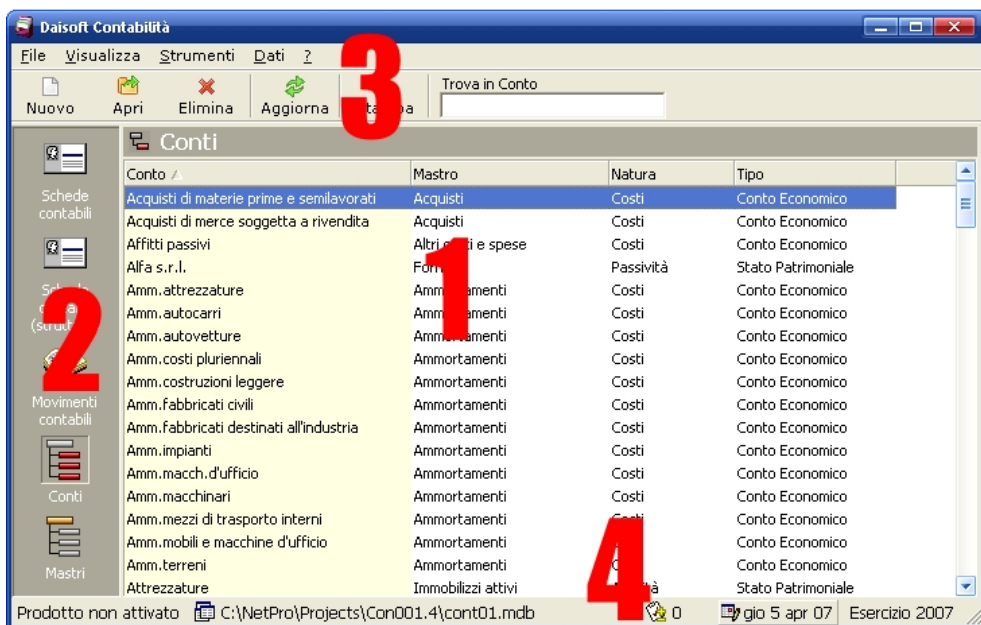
Daisoft Contabilità

File Visualizza Strumenti Dati ?

Nuovo Apri Elimina Aggiorna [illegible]ta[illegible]a Trova in Conto

3

Schede contabili

Sch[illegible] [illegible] (stru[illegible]

2

Movimenti contabili

Conti

Mastri

Conti

| Conto | Mastro | Natura | Tipo |
|---|---|---|---|
| Acquisti di materie prime e semilavorati | Acquisti | Costi | Conto Economico |
| Acquisti di merce soggetta a rivendita | Acquisti | Costi | Conto Economico |
| Affitti passivi | Altri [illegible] e spese | Costi | Conto Economico |
| Alfa s.r.l. | For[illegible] | Passività | Stato Patrimoniale |
| Amm.attrezzature | Amm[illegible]amenti | Costi | Conto Economico |
| Amm.autocarri | Amm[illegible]amenti | Costi | Conto Economico |
| Amm.autovetture | Amm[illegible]amenti | Costi | Conto Economico |
| Amm.costi pluriennali | Ammortamenti | Costi | Conto Economico |
| Amm.costruzioni leggere | Ammortamenti | Costi | Conto Economico |
| Amm.fabbricati civili | Ammortamenti | Costi | Conto Economico |
| Amm.fabbricati destinati all'industria | Ammortamenti | Costi | Conto Economico |
| Amm.impianti | Ammortamenti | Costi | Conto Economico |
| Amm.macch.d'ufficio | Ammortamenti | Costi | Conto Economico |
| Amm.macchinari | Ammortamenti | Costi | Conto Economico |
| Amm.mezzi di trasporto interni | Ammortamenti | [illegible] | Conto Economico |
| Amm.mobili e macchine d'ufficio | Ammortamenti | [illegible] | Conto Economico |
| Amm.terreni | Ammortamenti | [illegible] | Conto Economico |
| Attrezzature | Immobilizzi attivi | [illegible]ità | Stato Patrimoniale |

1

4

Prodotto non attivato C:\NetPro\Projects\Con001.4\cont01.mdb 0 gio 5 apr 07 Esercizio 2007